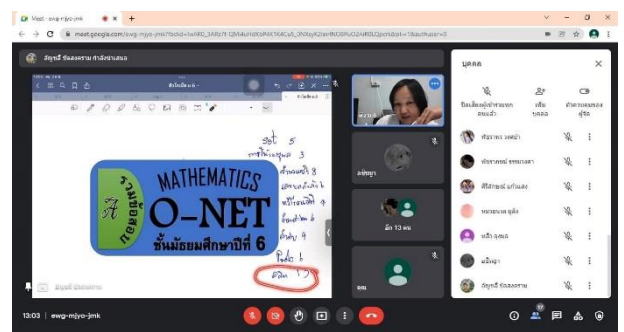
Meet - ewg-mjyo-jmk

meet.google.com/ewg-mjyo-jmk

อัญชลี ซ้อสงคราม กำลังนำเสนอ

MATHEMATICS
O-NET
ชั้นมัธยมศึกษาปีที่ 6

ติวเข้ม
อ.อัญชลี

Set 5
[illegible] 3
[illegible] 1
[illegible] 6
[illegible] 4
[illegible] 6
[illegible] 6
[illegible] 6
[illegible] 6
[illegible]

บุคคล

ปิดเสียงผู้เข้าร่วมทุกคน
เพิ่มบุคคล
ดำเนินการของผู้จัด

ทิพวรรณ วงศ์ผ่า
ทิพวรรณ์ ธรรมวงศา
ศิริลักษณ์ แก้วแสง
หอมขวัญ สุดใจ
หลีก ลุงเมฆ
อภิญญา
อัญชลี ซ้อสงคราม

อภิญญา
อีก 13 คน
อคม

13:03 | ewg-mjyo-jmk